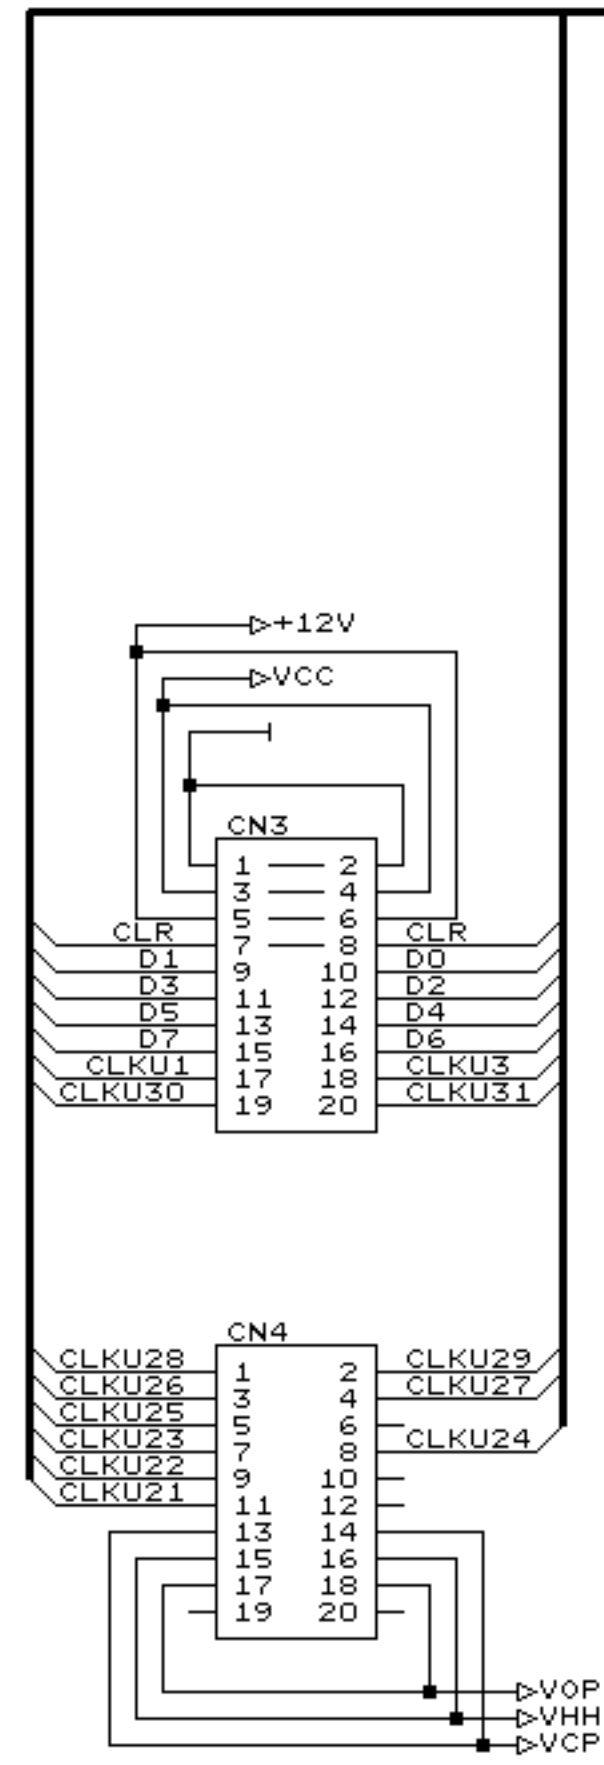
+12V
VCC
CN3
1 2
3 4
5 6
CLR 7 8 CLR
D1 9 10 D0
D3 11 12 D2
D5 13 14 D4
D7 15 16 D6
CLKU1 17 18 CLKU3
CLKU30 19 20 CLKU31

CN4
CLKU28 1 2 CLKU29
CLKU26 3 4 CLKU27
CLKU25 5 6
CLKU23 7 8 CLKU24
CLKU22 9 10
CLKU21 11 12
13 14
15 16
17 18
19 20
VOP
VHH
VCP